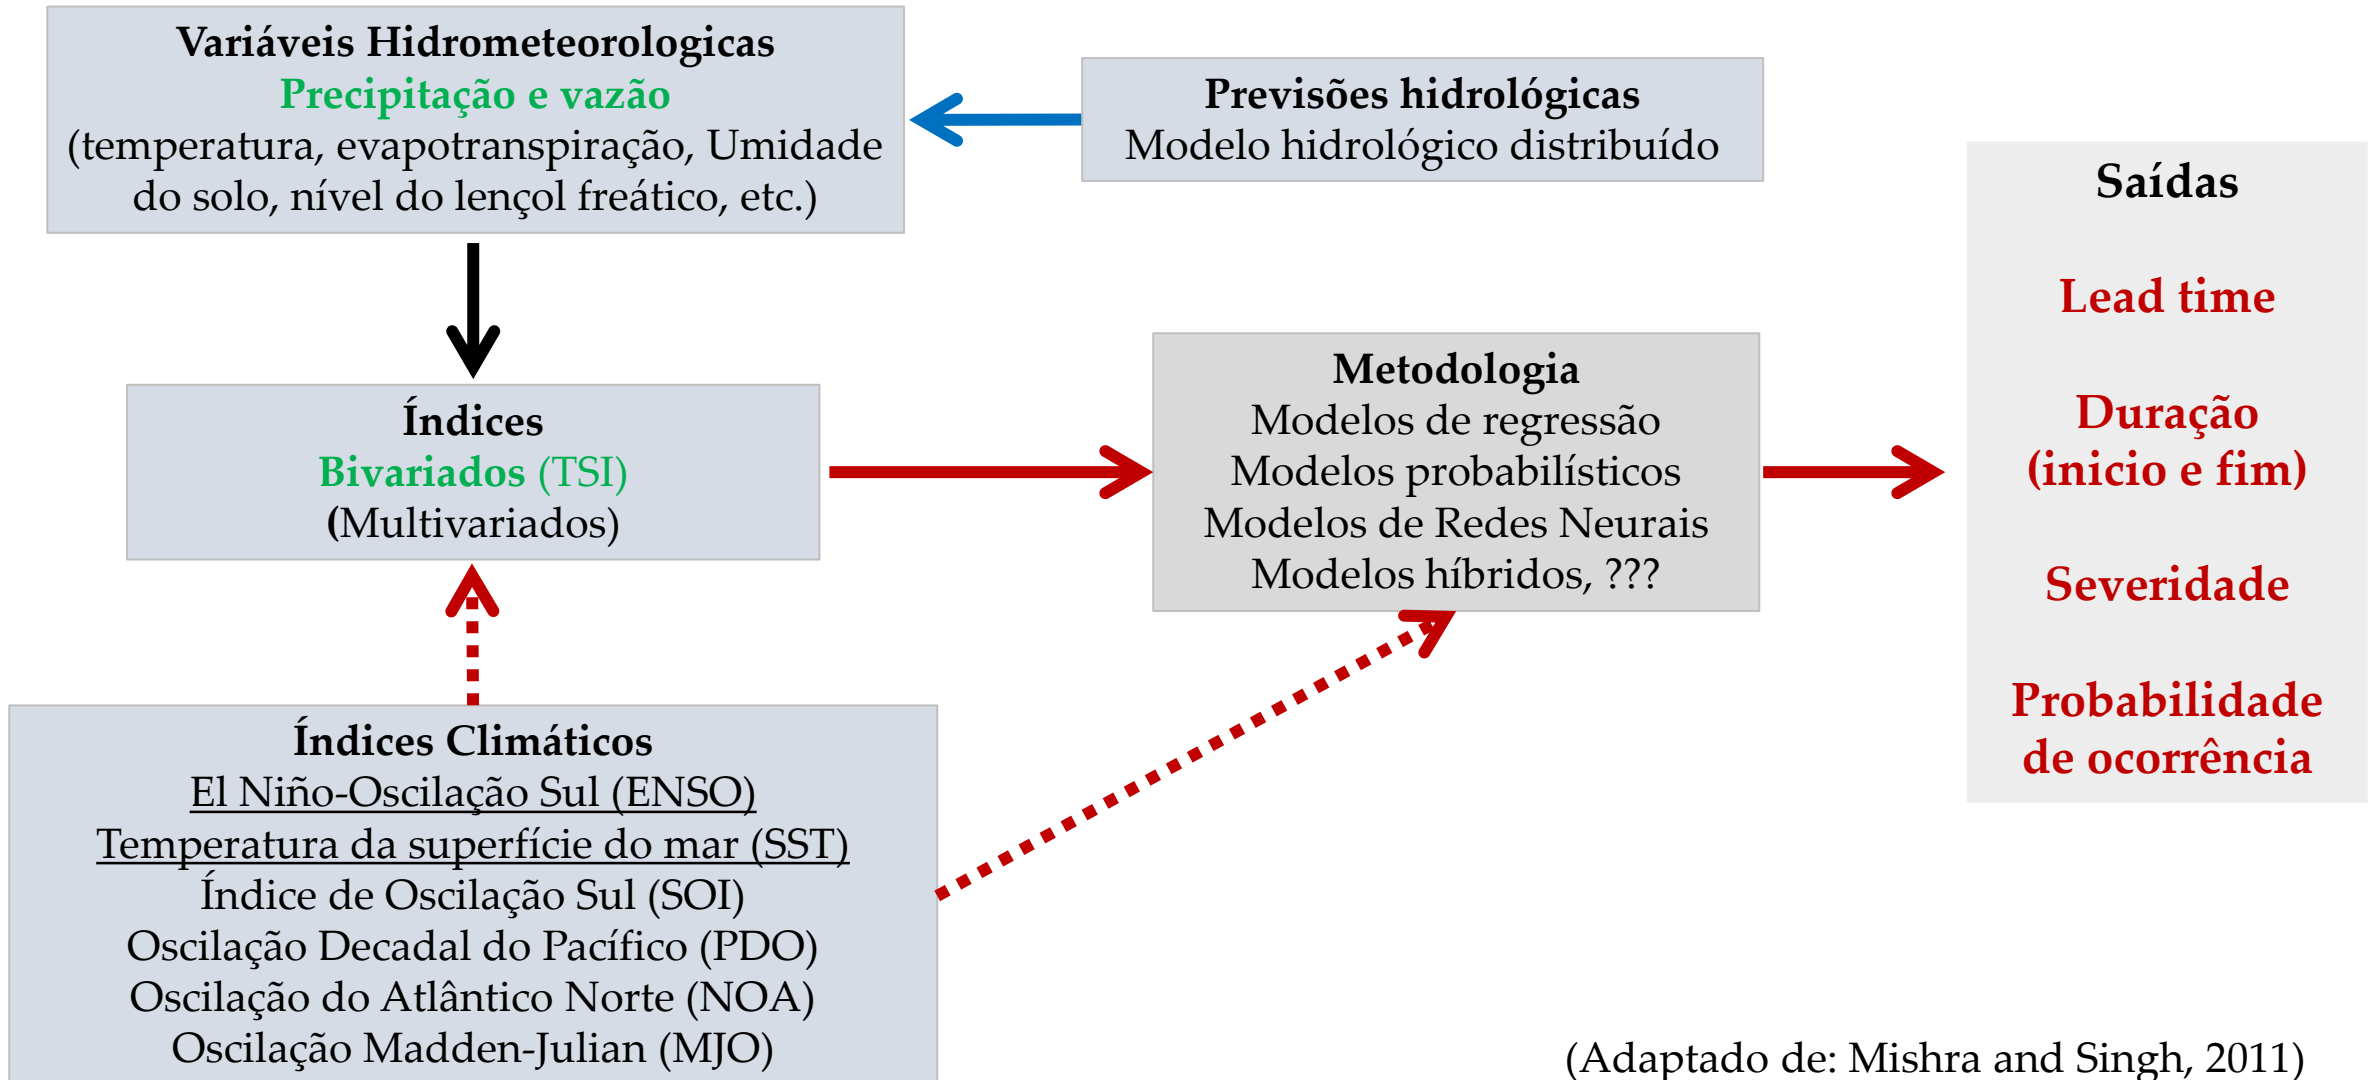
Variáveis Hidrometeorologicas
Precipitação e vazão
(temperatura, evapotranspiração, Umidade do solo, nível do lençol freático, etc.)

Previsões hidrológicas
Modelo hidrológico distribuído

Saídas

Lead time

Duração (inicio e fim)

Severidade

Probabilidade de ocorrência

Índices
Bivariados (TSI)
(Multivariados)

Metodologia
Modelos de regressão
Modelos probabilísticos
Modelos de Redes Neurais
Modelos híbridos, ???

Índices Climáticos
El Niño-Oscilação Sul (ENSO)
Temperatura da superfície do mar (SST)
Índice de Oscilação Sul (SOI)
Oscilação Decadal do Pacífico (PDO)
Oscilação do Atlântico Norte (NOA)
Oscilação Madden-Julian (MJO)

(Adaptado de: Mishra and Singh, 2011)